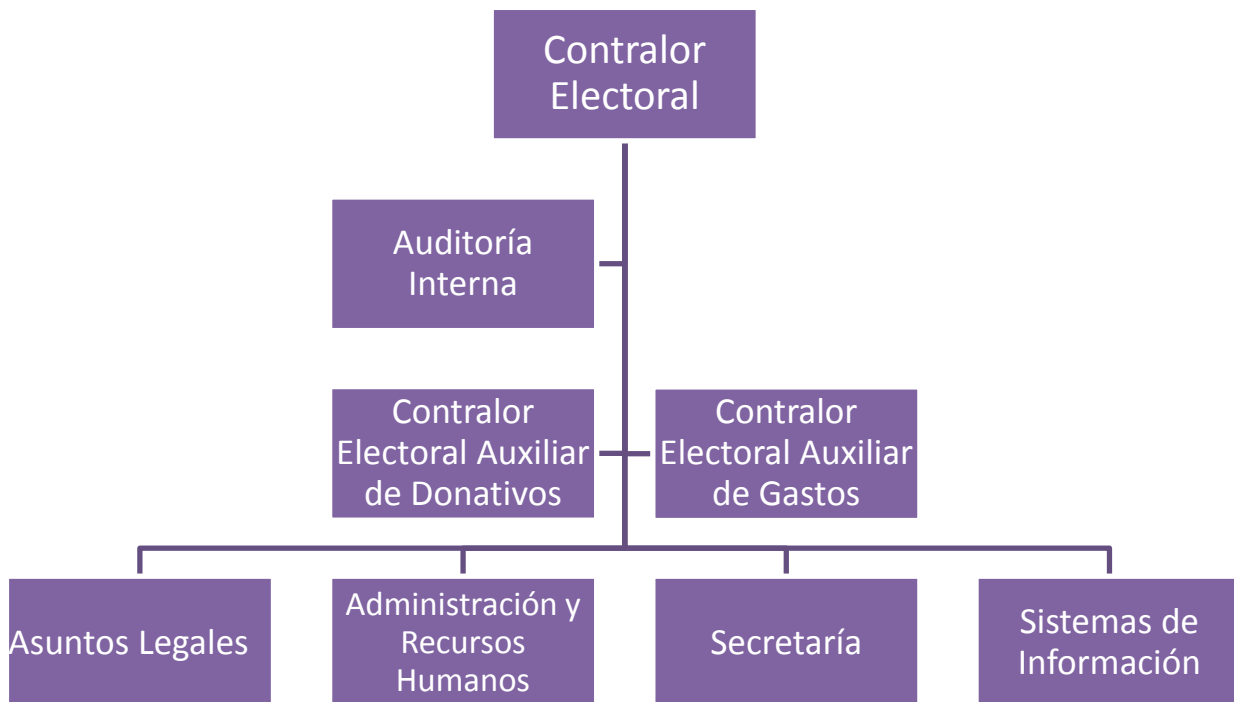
Contralor Electoral

Auditoría Interna

Contralor Electoral Auxiliar de Donativos

Contralor Electoral Auxiliar de Gastos

Asuntos Legales

Administración y Recursos Humanos

Secretaría

Sistemas de Información